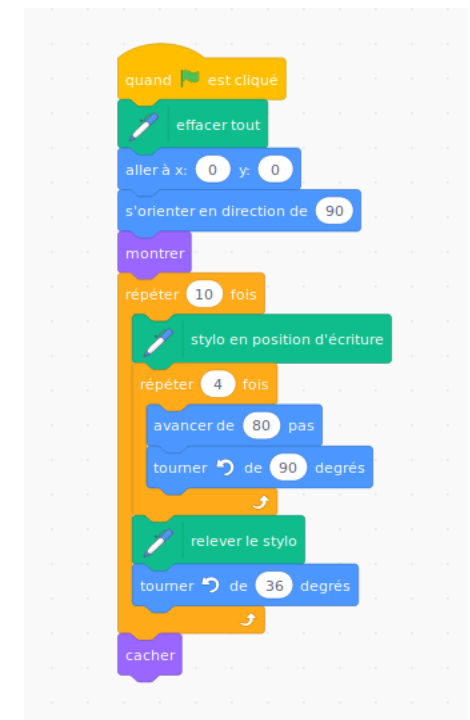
quand est cliqué
effacer tout
aller à x: 0 y: 0
s'orienter en direction de 90
montrer
répéter 10 fois
stylo en position d'écriture
répéter 4 fois
avancer de 80 pas
tourner ↺ de 90 degrés
relever le stylo
tourner ↺ de 36 degrés
cacher